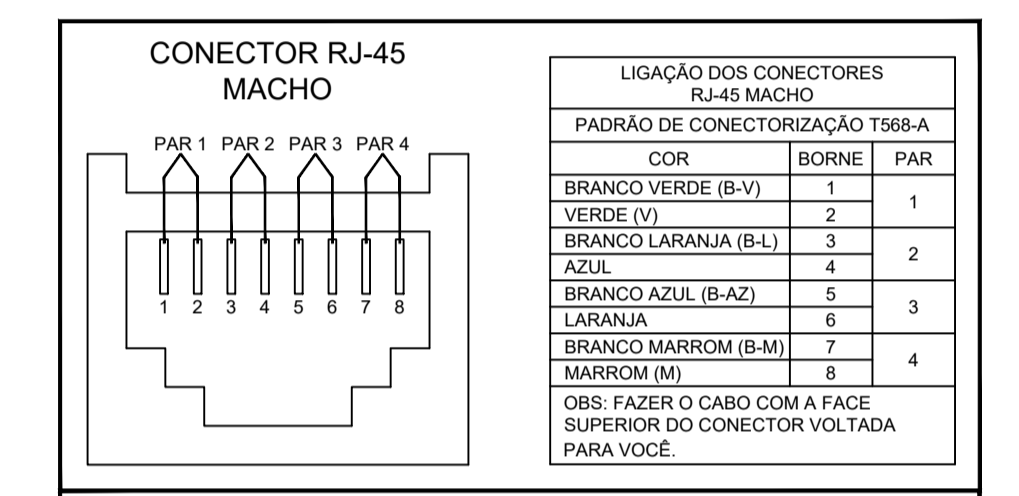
CONECTOR RJ-45
MACHO

PAR 1 PAR 2 PAR 3 PAR 4

1 2 3 4 5 6 7 8

LIGAÇÃO DOS CONECTORES
RJ-45 MACHO

PADRÃO DE CONECTORIZAÇÃO T568-A

| COR | BORNE | PAR |
|---|---|---|
| BRANCO VERDE (B-V) | 1 | 1 |
| VERDE (V) | 2 | |
| BRANCO LARANJA (B-L) | 3 | 2 |
| AZUL | 4 | |
| BRANCO AZUL (B-AZ) | 5 | 3 |
| LARANJA | 6 | |
| BRANCO MARROM (B-M) | 7 | 4 |
| MARROM (M) | 8 | |

OBS: FAZER O CABO COM A FACE SUPERIOR DO CONECTOR VOLTADA PARA VOCÊ.